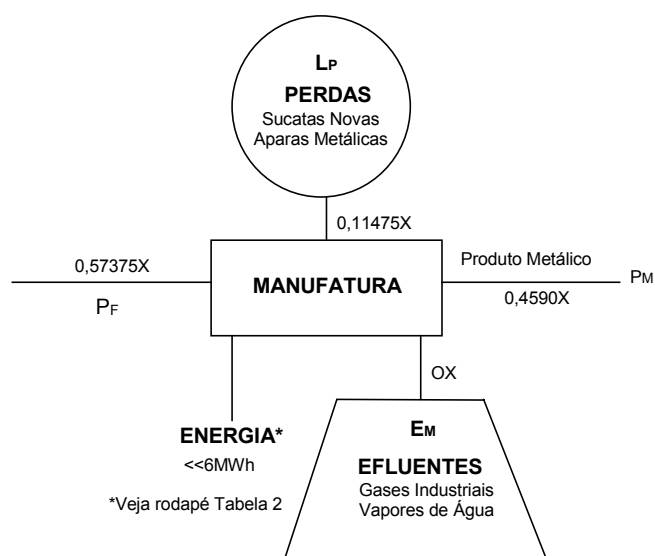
$L_P$
PERDAS
Sucatas Novas
Aparas Metálicas

0,11475X

0,57375X

$P_F$

MANUFATURA

Produto Metálico

$P_M$

0,4590X

OX

ENERGIA*
<<6MWh

*Veja rodapé Tabela 2

$E_M$
EFLUENTES
Gases Industriais
Vapores de Água